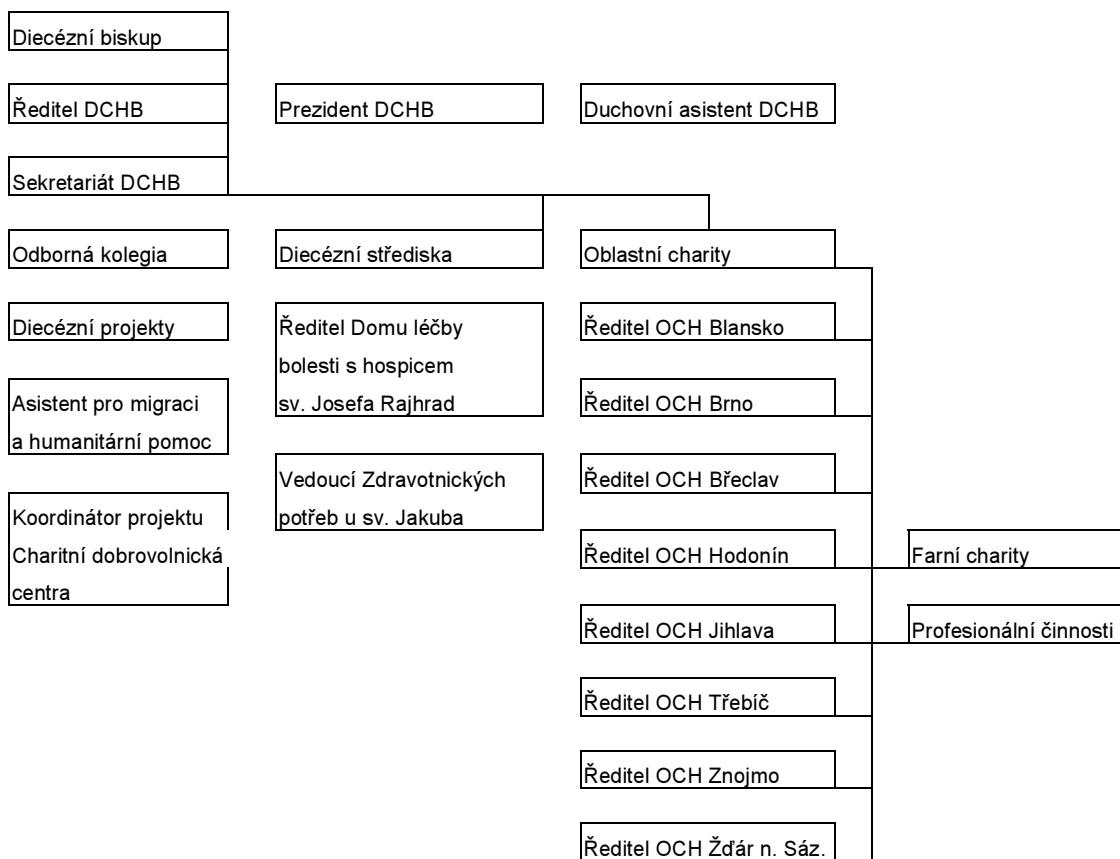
Diecézní biskup

Ředitel DCHB

Prezident DCHB

Duchovní asistent DCHB

Sekretariát DCHB

Odborná kolegia

Diecézní střediska

Oblastní charity

Diecézní projekty

Ředitel Domu léčby bolesti s hospicem sv. Josefa Rajhrad

Ředitel OCH Blansko

Asistent pro migraci a humanitární pomoc

Ředitel OCH Brno

Vedoucí Zdravotnických potřeb u sv. Jakuba

Ředitel OCH Břeclav

Koordinátor projektu Charitní dobrovolnická centra

Ředitel OCH Hodonín

Farní charity

Ředitel OCH Jihlava

Profesionální činnosti

Ředitel OCH Třebíč

Ředitel OCH Znojmo

Ředitel OCH Žďár n. Sáz.